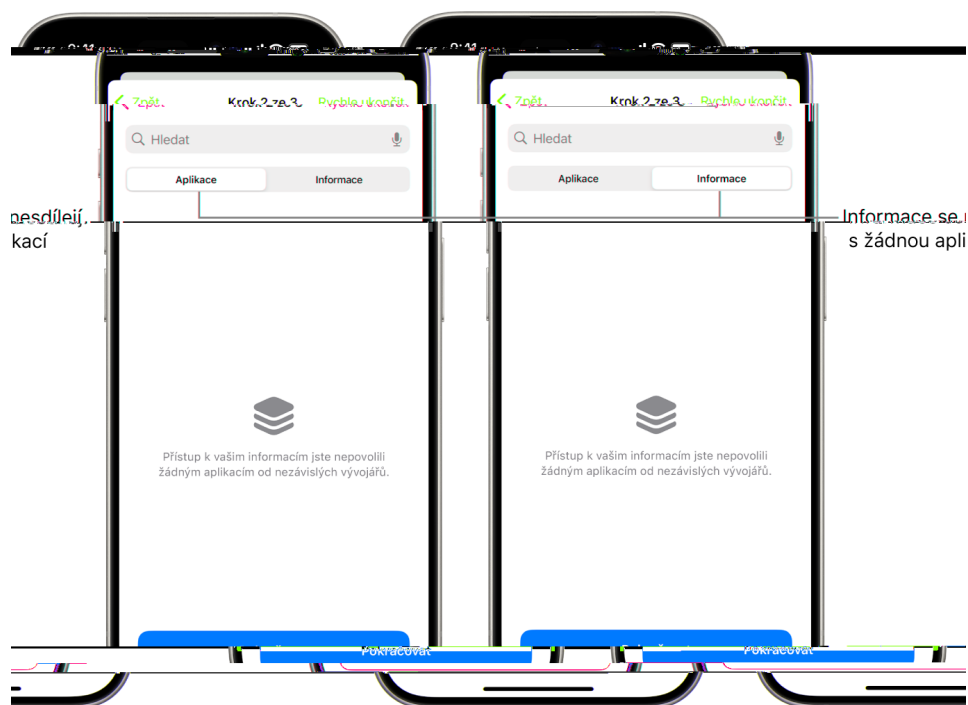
nesdílejí
kací

9:41

Zpět
Krok 2 ze 3
Rychle ukončit

Hledat

Aplikace
Informace

Přístup k vašim informacím jste nepovolili žádným aplikacím od nezávislých vývojářů.

Pokračovat

9:41

Zpět
Krok 2 ze 3
Rychle ukončit

Hledat

Aplikace
Informace

Přístup k vašim informacím jste nepovolili žádným aplikacím od nezávislých vývojářů.

Pokračovat

Informace se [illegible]
s žádnou apli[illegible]